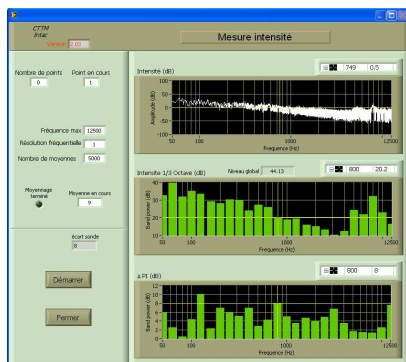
CTTM
Intac
Version 2.03

Mesure intensité

Nombre de points
0
Point en cours
1

Fréquence max 12500
Résolution fréquentielle 1
Nombre de moyennes 5000

Moyennage terminé
Moyenne en cours
9

écart sonde
8

Démarrer

Fermer

Intensité (dB)
749 0.5
Amplitude (dB)
50
0
-50
-100
50 100 1000 12500
Fréquence (Hz)

Intensité 1/3 Octave (dB)
Niveau global 44.13
800 20.2
Band power (dB)
40
30
20
10
0
50 100 1000 12500
Fréquence (Hz)

a.PI (dB)
800 8
Band power (dB)
12
10
8
6
4
2
0
50 100 1000 12500
Fréquence (Hz)